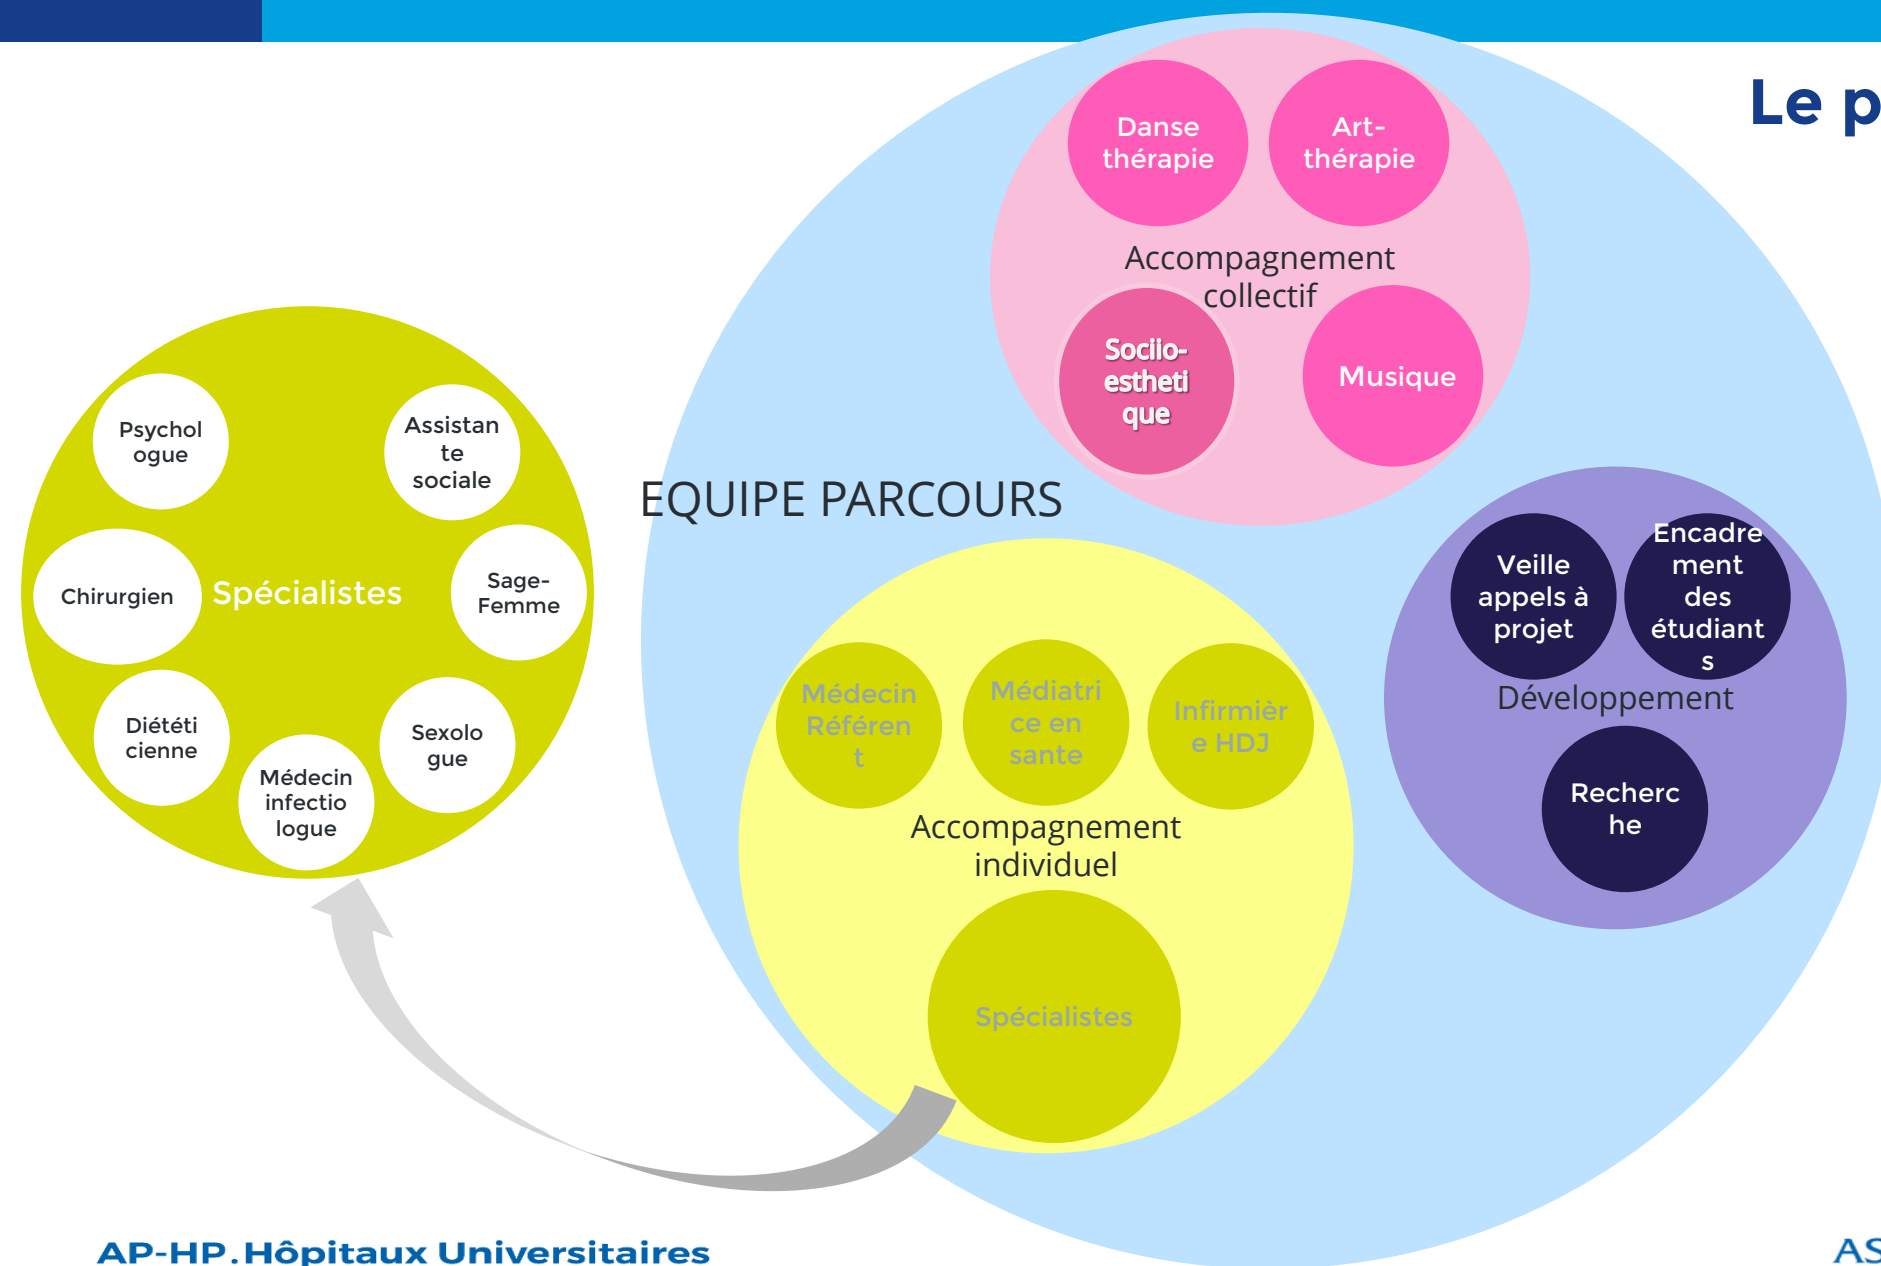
Le p

Danse thérapie

Art-thérapie

Accompagnement collectif

Socio-esthetique

Musique

EQUIPE PARCOURS

Psychologue

Assistante sociale

Chirurgien

Spécialistes

Sage-Femme

Diététicienne

Sexologue

Médecin infectiologue

Veille appels à projet

Encadrement des étudiants

Développement

Recherche

Médecin Référent

Médiatrice en sante

Infirmière HDJ

Accompagnement individuel

Spécialistes

AP-HP.Hôpitaux Universitaires

AS